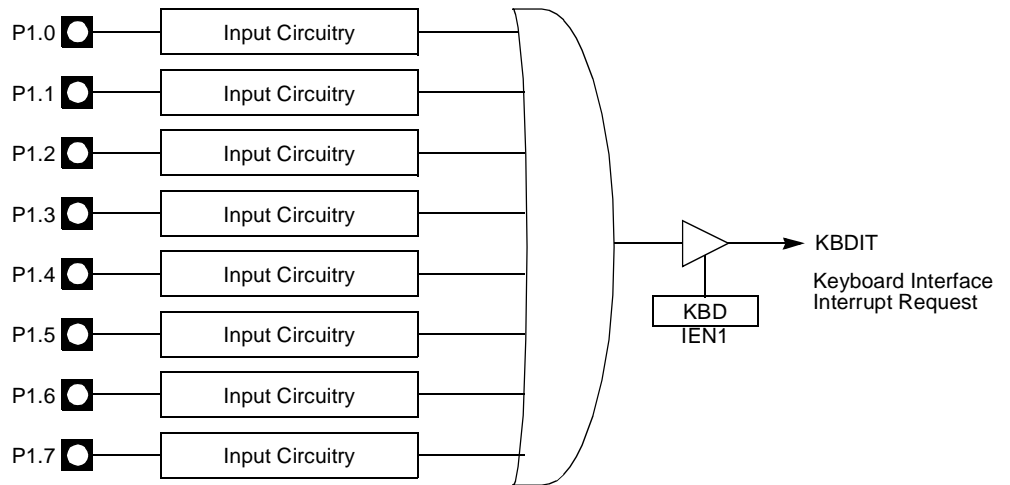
P1.0 Input Circuitry
P1.1 Input Circuitry
P1.2 Input Circuitry
P1.3 Input Circuitry
P1.4 Input Circuitry
P1.5 Input Circuitry
P1.6 Input Circuitry
P1.7 Input Circuitry

KBDIT
Keyboard Interface Interrupt Request

KBD
IEN1